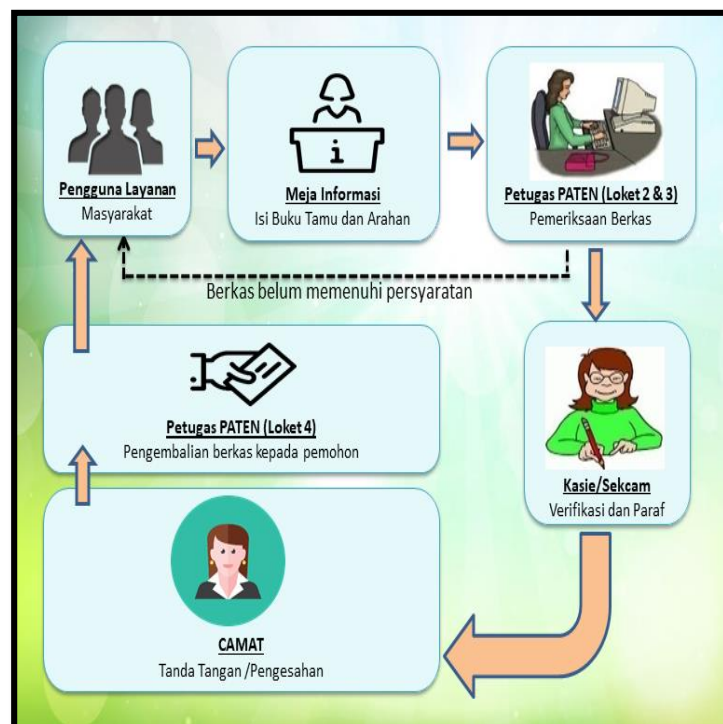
Pengguna Layanan
Masyarakat

Meja Informasi
Isi Buku Tamu dan Arahan

Petugas PATEN (Loket 2 & 3)
Pemeriksaan Berkas

Berkas belum memenuhi persyaratan

Petugas PATEN (Loket 4)
Pengembalian berkas kepada pemohon

Kasie/Sekcam
Verifikasi dan Paraf

CAMAT
Tanda Tangan /Pengesahan